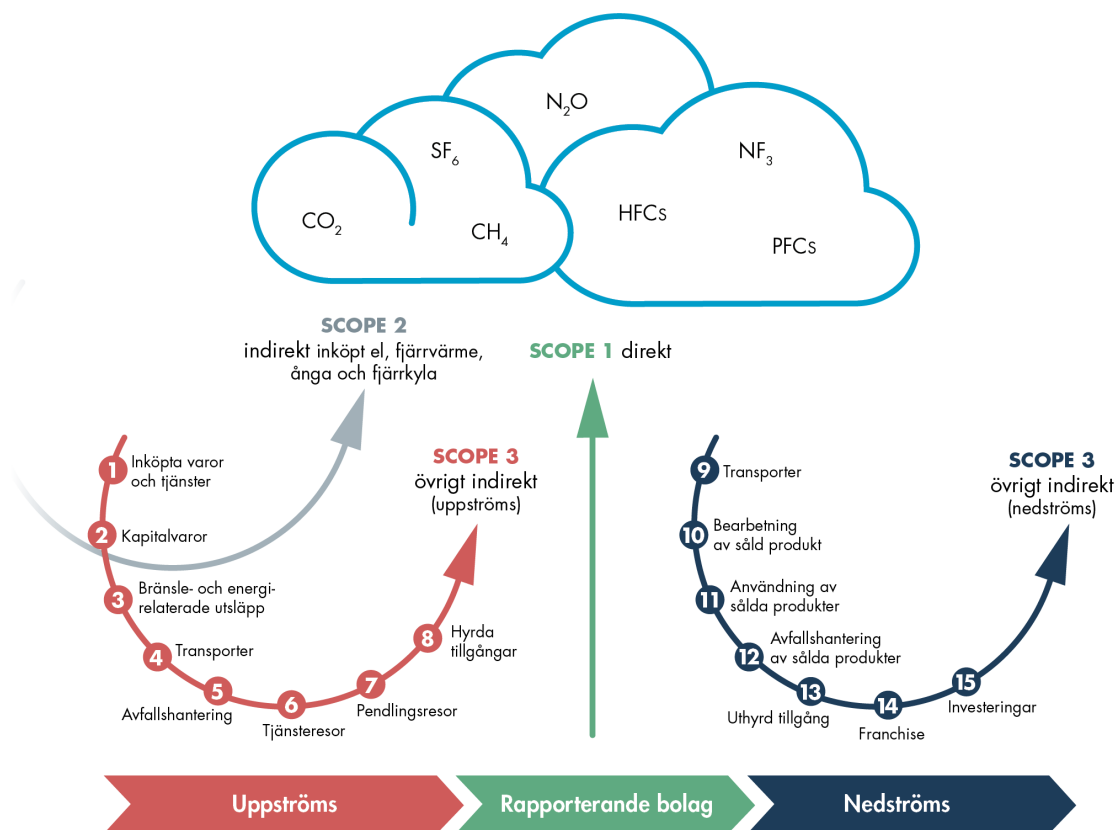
$N_2O$

$SF_6$

$NF_3$

$CO_2$

$CH_4$

HFCs

PFCs

SCOPE 2
indirekt inköpt el, fjärrvärme, ånga och fjärrkyla

SCOPE 1 direkt

SCOPE 3
övrigt indirekt
(uppströms)

1 Inköpta varor och tjänster
2 Kapitalvaror
3 Bränsle- och energirelaterade utsläpp
4 Transporter
5 Avfallshantering
6 Tjänsteresor
7 Pendlingsresor
8 Hyrda tillgångar

SCOPE 3
övrigt indirekt
(nedströms)

9 Transporter
10 Bearbetning av såld produkt
11 Användning av sålda produkter
12 Avfallshantering av sålda produkter
13 Uthyrd tillgång
14 Franchise
15 Investeringar

Uppströms

Rapporterande bolag

Nedströms